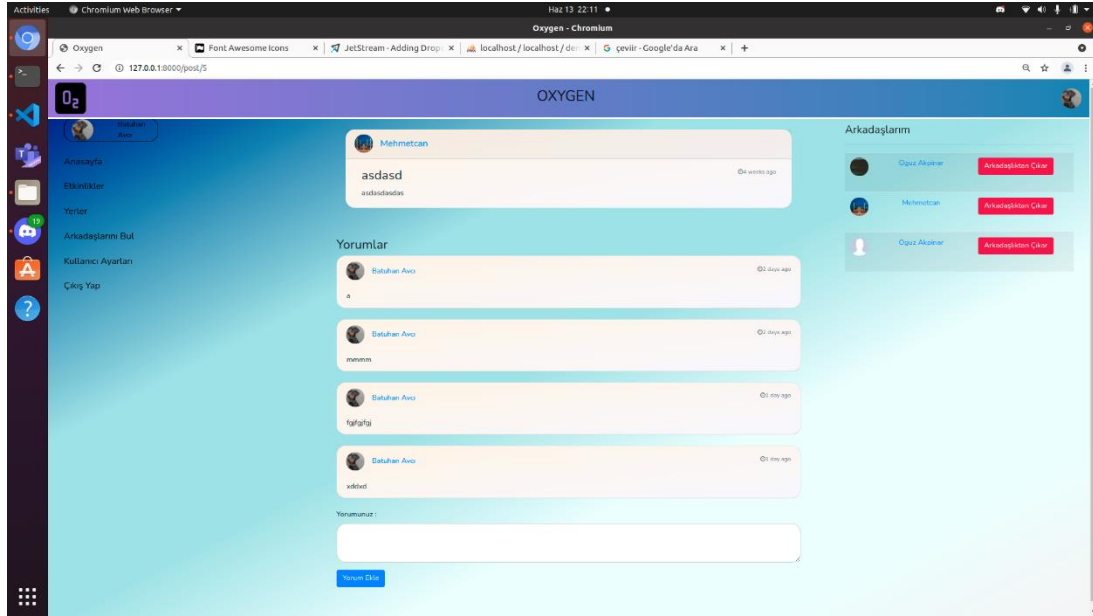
Activities
Chromium Web Browser ▾
Haz 13 22:11 ●
Oxygen - Chromium
Oxygen ×
Font Awesome Icons ×
JetStream - Adding Drop ×
localhost / localhost / de ×
G çevir - Google'da Ara ×
+
127.0.0.1:8000/post/5

$O_2$
OXYGEN

Batuhan Avcı
Anasayfa
Etkinlikler
Yerler
Arkadaşlarını Bul
Kullanıcı Ayarları
Çıkış Yap

Mehmetcan
asdasd
4 weeks ago
asdasdasdas

Yorumlar
Batuhan Avcı
2 days ago
a

Batuhan Avcı
2 days ago
mmmm

Batuhan Avcı
1 day ago
fafafaj

Batuhan Avcı
1 day ago
xdxd

Yorumunuz :
Yorum Ekle

Arkadaşlarım
Oğuz Akpınar
Arkadaşlıktan Çıkar
Mehmetcan
Arkadaşlıktan Çıkar
Oğuz Akpınar
Arkadaşlıktan Çıkar